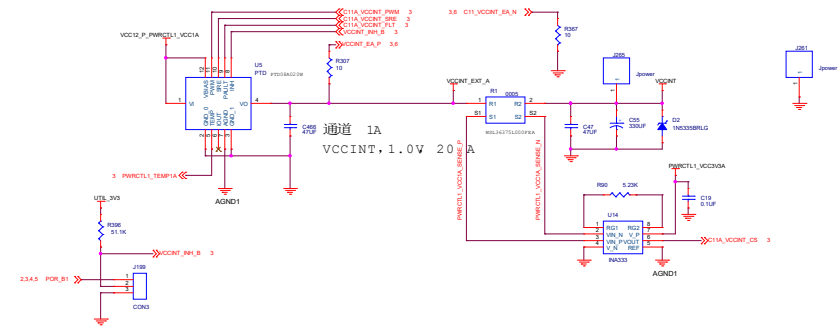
C11A_VCCINT_PWM 3
C11A_VCCINT_SRE 3
C11A_VCCINT_FLT 3
VCCINT_INH_B 3
3,6 C11_VCCINT_EA_N
R367
10
VCC12_P_PWRCTL1_VCC1A
VCCINT_EA_P 3,6
U5
PTD
PTD08A020W
VBIAS
PWM
SRE
FAULT
INH
VI
VO
GND_0
GND_1
IOUT
VADJ
R307
10
VCCINT_EXT_A
R1 0005
R1
R2
S1
S2
MSL2637L0005FKA
J265
Jpower
J261
Jpower
VCCINT
C466
47UF
通道 1A
VCCINT,1.0V 20A
C47
47UF
C55
330UF
D2
1N5335BRLG
3 PWRCTL1_TEMP1A
AGND1
PWRCTL1_VCC1A_SENSE_P
PWRCTL1_VCC1A_SENSE_N
PWRCTL1_VCC3V3A
C19
0.1UF
R90 5.23K
U14
RG1
VIN_N
VIN_P
V_N
RG2
V_P
VOUT
REF
INA333
C11A_VCCINT_CS 3
AGND1
UTIL_3V3
R396
51.1K
VCCINT_INH_B 3
J199
2,3,4,5 POR_B1
CON3